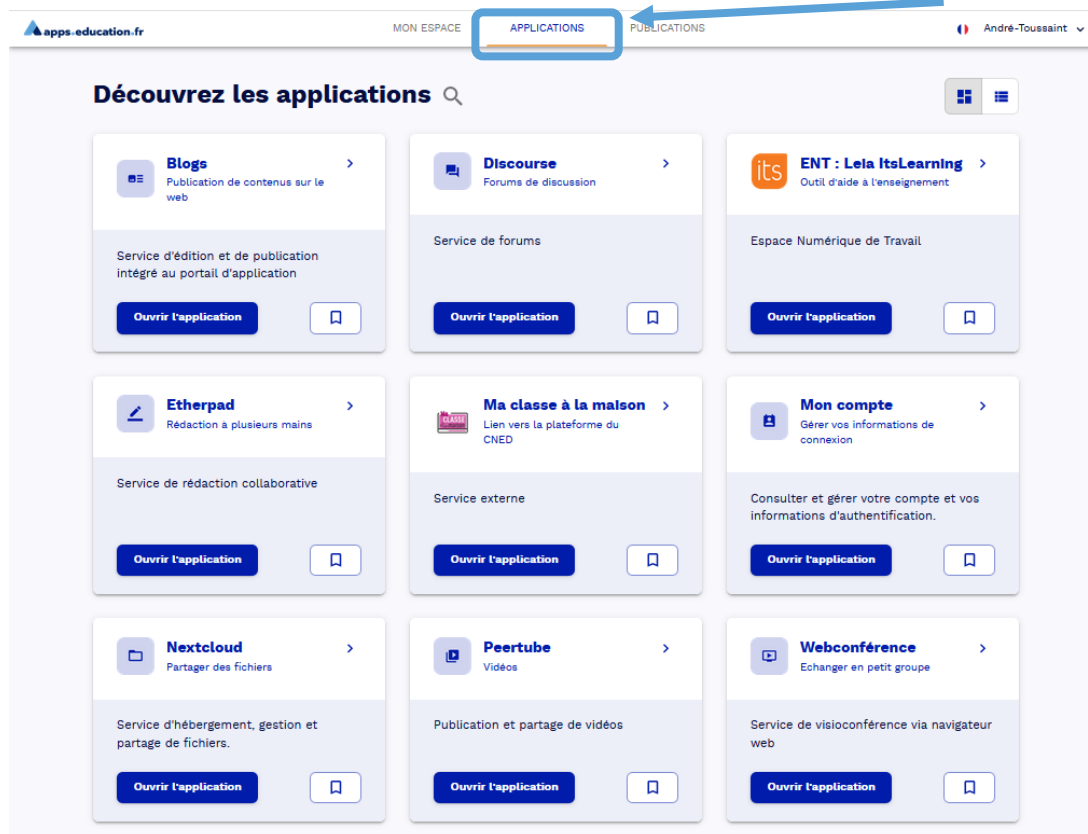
apps.education.fr

MON ESPACE APPLICATIONS PUBLICATIONS

André-Toussaint

Découvrez les applications

Blogs
Publication de contenus sur le web

Service d'édition et de publication intégré au portail d'application

Ouvrir l'application

Discourse
Forums de discussion

Service de forums

Ouvrir l'application

its
ENT : Leia ItsLearning
Outil d'aide à l'enseignement

Espace Numérique de Travail

Ouvrir l'application

Etherpad
Rédaction à plusieurs mains

Service de rédaction collaborative

Ouvrir l'application

CLASSE
Ma classe à la maison
Lien vers la plateforme du CNED

Service externe

Ouvrir l'application

Mon compte
Gérer vos informations de connexion

Consulter et gérer votre compte et vos informations d'authentification.

Ouvrir l'application

Nextcloud
Partager des fichiers

Service d'hébergement, gestion et partage de fichiers.

Ouvrir l'application

Peertube
Vidéos

Publication et partage de vidéos

Ouvrir l'application

Webconférence
Echanger en petit groupe

Service de visioconférence via navigateur web

Ouvrir l'application